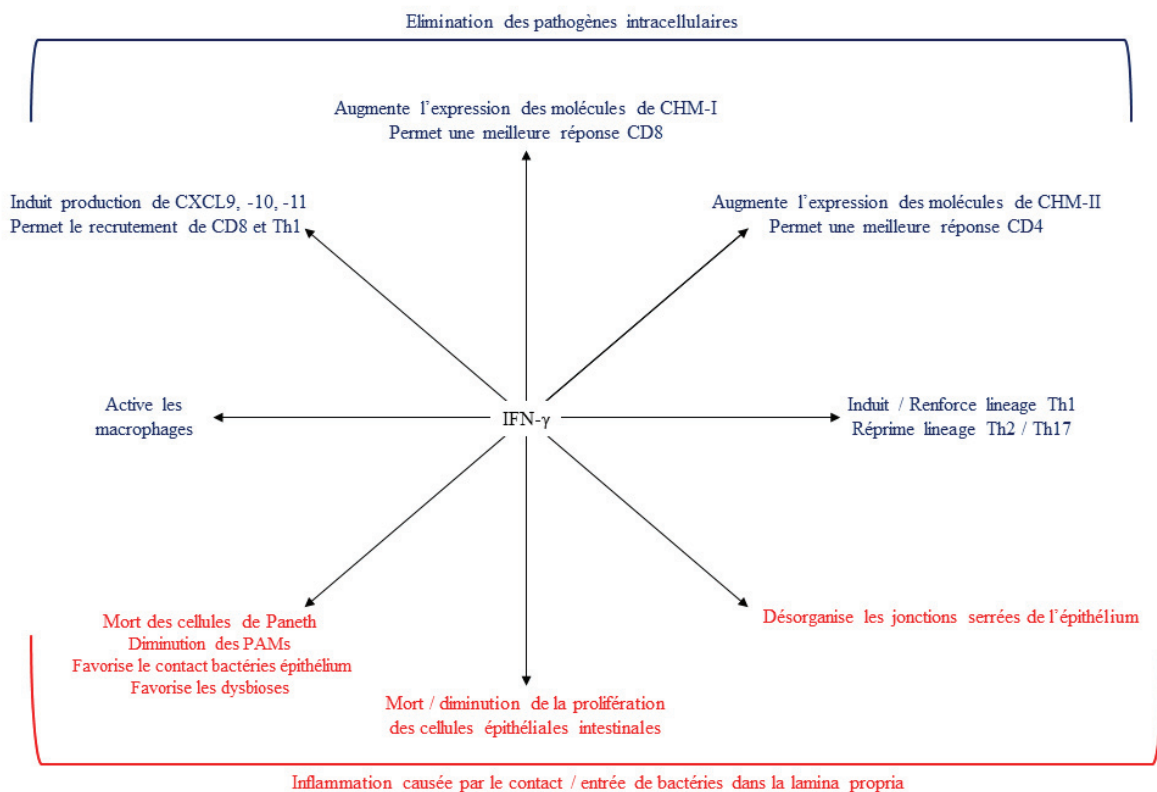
Elimination des pathogènes intracellulaires

Augmente l'expression des molécules de CHM-I
Permet une meilleure réponse CD8

Induit production de CXCL9, -10, -11
Permet le recrutement de CD8 et Th1

Augmente l'expression des molécules de CHM-II
Permet une meilleure réponse CD4

Active les macrophages

IFN-γ

Induit / Renforce lineage Th1
Réprime lineage Th2 / Th17

Mort des cellules de Paneth
Diminution des PAMs
Favorise le contact bactéries épithélium
Favorise les dysbioses

Désorganise les jonctions serrées de l'épithélium

Mort / diminution de la prolifération des cellules épithéliales intestinales

Inflammation causée par le contact / entrée de bactéries dans la lamina propria